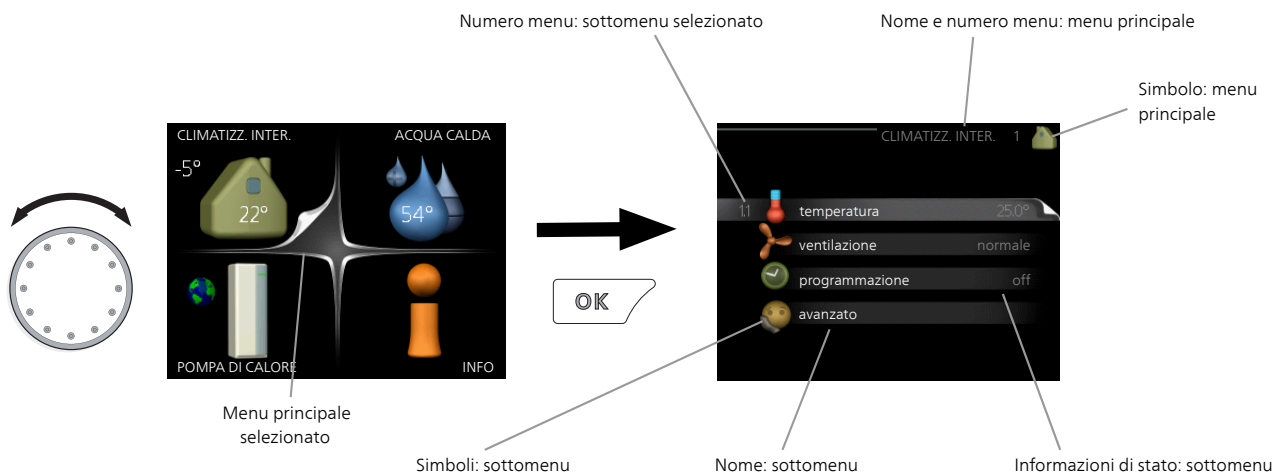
Numero menu: sottomenu selezionato

Nome e numero menu: menu principale

Simbolo: menu principale

CLIMATIZZ. INTER.

ACQUA CALDA

-5°

22°

54°

POMPA DI CALORE

INFO

Menu principale selezionato

OK

CLIMATIZZ. INTER. 1

1.1 temperatura 25.0°

ventilazione normale

programmazione off

avanzato

Simboli: sottomenu

Nome: sottomenu

Informazioni di stato: sottomenu